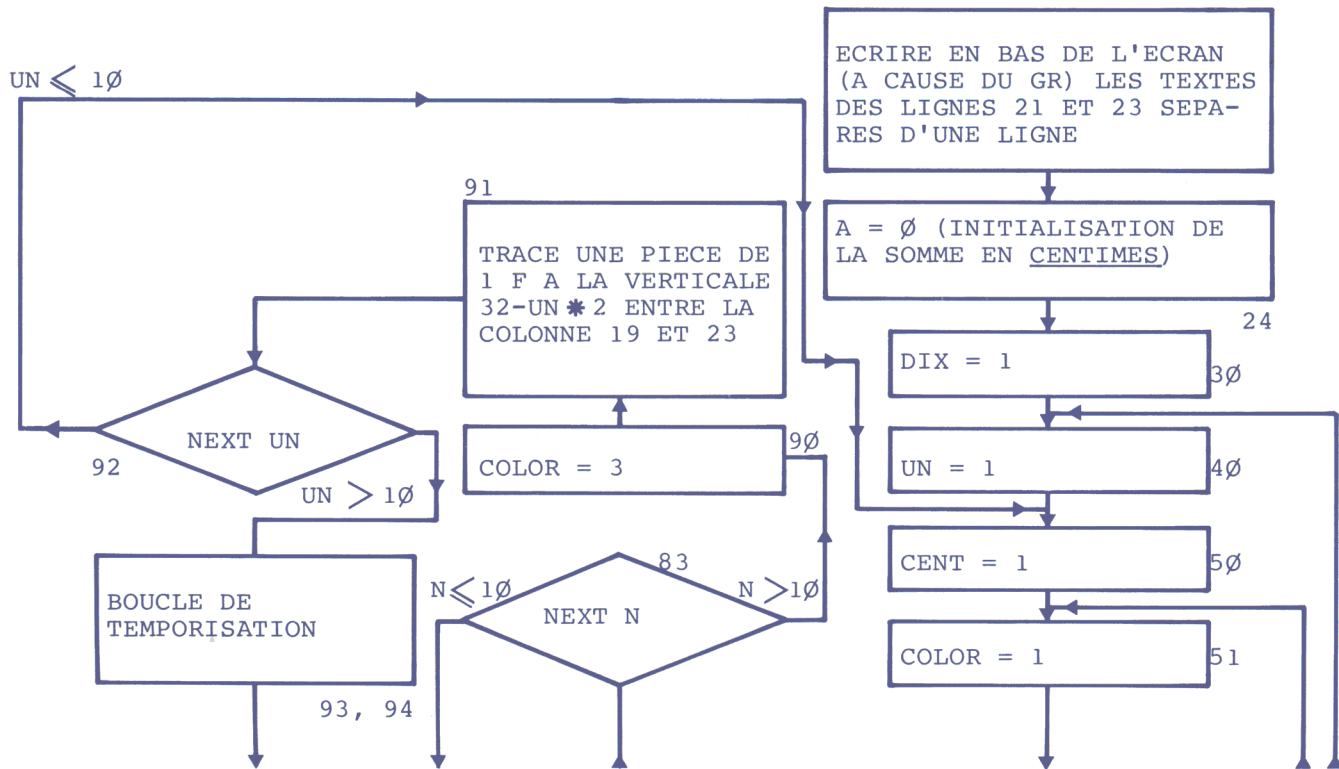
UN $\leqslant$ 1Ø

ECRIRE EN BAS DE L'ECRAN (A CAUSE DU GR) LES TEXTES DES LIGNES 21 ET 23 SEPARES D'UNE LIGNE

91

TRACE UNE PIECE DE 1 F A LA VERTICALE 32-UN ✱ 2 ENTRE LA COLONNE 19 ET 23

A = Ø (INITIALISATION DE LA SOMME EN CENTIMES)

24

DIX = 1

3Ø

NEXT UN

92

UN $>$ 1Ø

COLOR = 3

9Ø

UN = 1

4Ø

83

BOUCLE DE TEMPORISATION

N $\leqslant$ 1Ø

NEXT N

N $>$ 1Ø

CENT = 1

5Ø

COLOR = 1

51

93, 94